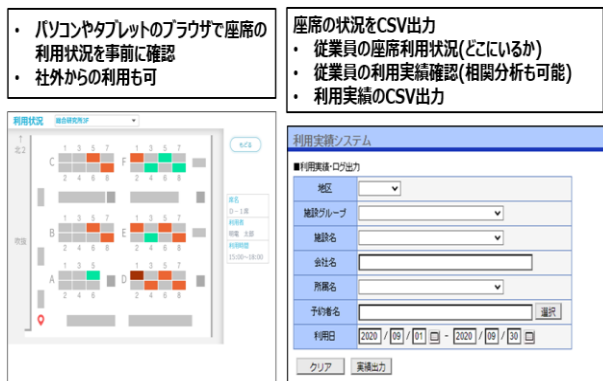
• パソコンやタブレットのブラウザで座席の利用状況を事前に確認
• 社外からの利用も可

座席の状況をCSV出力
• 従業員の座席利用状況(どこにいるか)
• 従業員の利用実績確認(相関分析も可能)
• 利用実績のCSV出力

利用状況 総合研究所3F

もどる

北2

C 1 3 5 7
2 4 6 8

F 1 3 5 7
2 4 6 8

B 1 3 5 7
2 4 6 8

E 1 3 5 7
2 4 6 8

A 1 3 5 7
2 4 6 8

D 1 3 5 7
2 4 6 8

席名
D－1番
利用者
開発 太郎
利用時間
15:00～18:00

利用実績システム

■利用実績・ログ出力

| 地区 | |
|---|---|
| 施設グループ | |
| 施設名 | |
| 会社名 | |
| 所属名 | |
| 予約者名 | 選択 |
| 利用日 | 2020 / 09 / 01 - 2020 / 09 / 30 |

クリア 実績出力